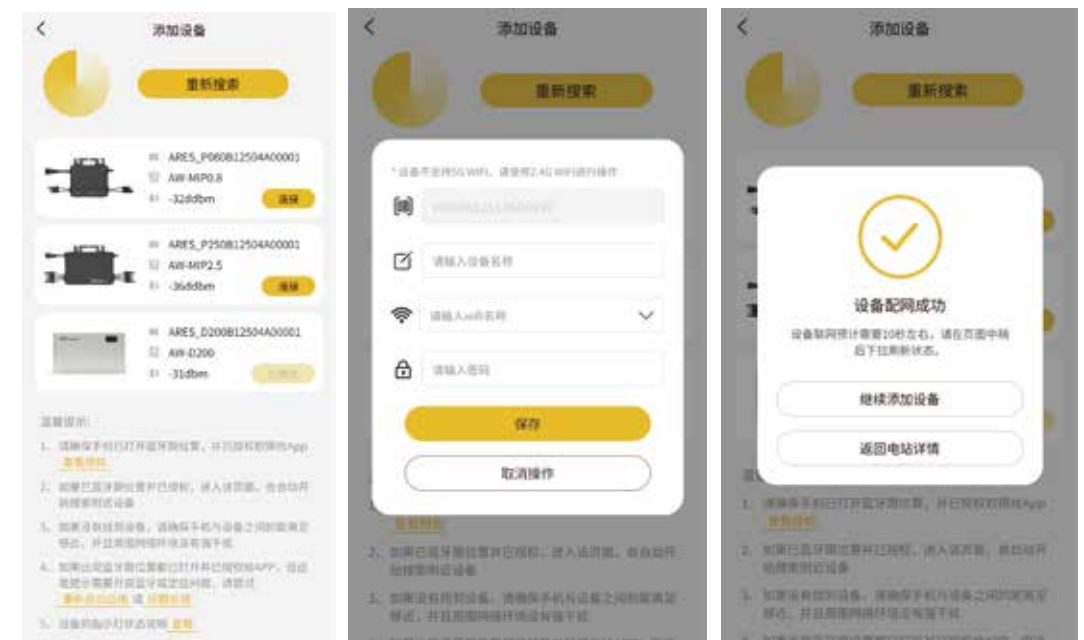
<
添加设备

重新搜索

SN ARES_P060B12504A00001
AW-MIP0.8
-32ddbm
连接

SN ARES_P250B12504A00001
AW-MIP2.5
-36ddbm
连接

SN ARES_D200B12504A00001
AW-D200
-31dbm
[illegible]

温馨提示:

1. 请确保手机已打开蓝牙和位置，并且授权給网络App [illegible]
2. 如果已蓝牙和位置并已授权，进入该页面，会自动开始搜索附近设备
3. 如果没有搜到设备，请确保手机与设备之间的距离足够近，并且周围网络环境没有强干扰
4. 如果出现蓝牙和位置都已打开并已授权给APP，但还是提示需要开启蓝牙或定位问题，请尝试 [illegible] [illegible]
5. 设备状态指示灯状态说明 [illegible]

<
添加设备

重新搜索

* 设备不支持5G WiFi，请使用2.4G WiFi进行操作

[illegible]

请输入设备名称

请输入wifi名称

请输入密码

保存

取消操作

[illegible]
2. 如果已蓝牙和位置并已授权，进入该页面，会自动开始搜索附近设备
3. 如果没有搜到设备，请确保手机与设备之间的距离足够近，并且周围网络环境没有强干扰

<
添加设备

重新搜索

设备配网成功

设备联网预计需要10秒左右，请在页面中稍后下拉刷新状态。

继续添加设备

返回电站详情

1. 请确保手机已打开蓝牙和位置，并已授权给网络App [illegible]
2. 如果已蓝牙和位置并已授权，进入该页面，会自动开始搜索附近设备
3. 如果没有搜到设备，请确保手机与设备之间的距离足够近，并且周围网络环境没有强干扰